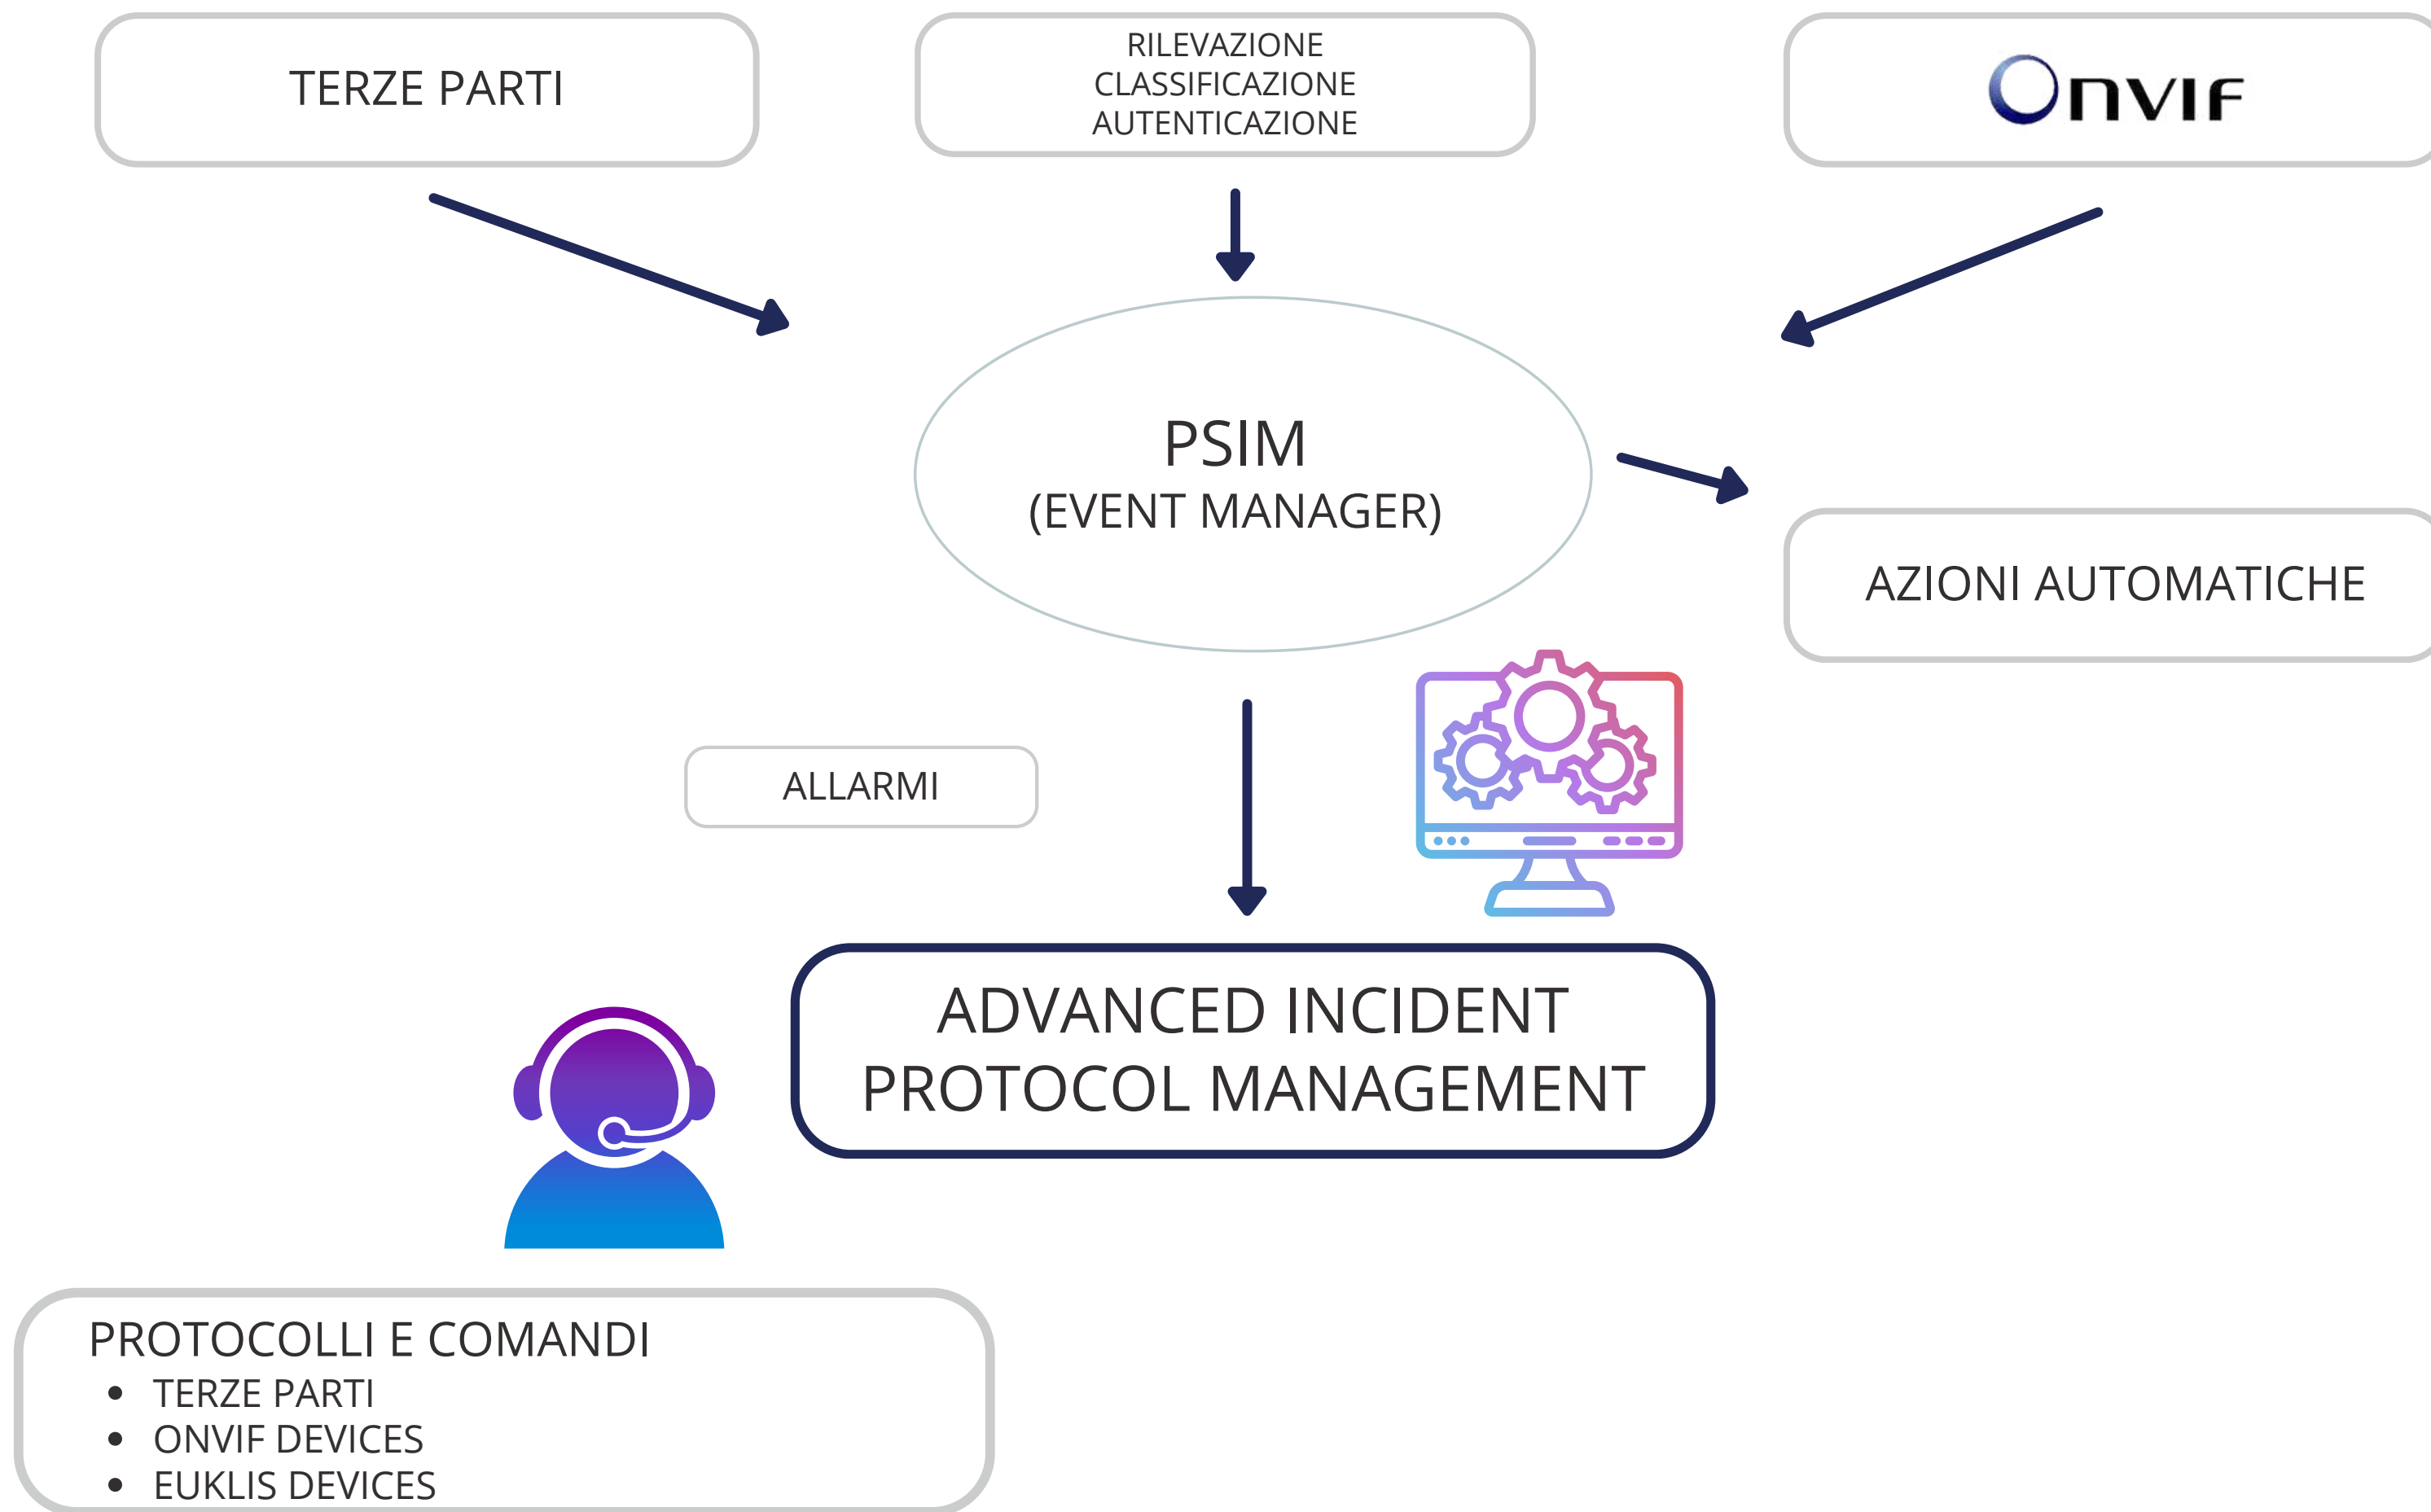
TERZE PARTI

RILEVAZIONE
CLASSIFICAZIONE
AUTENTICAZIONE

ONVIF

PSIM
(EVENT MANAGER)

AZIONI AUTOMATICHE

ALLARMI

ADVANCED INCIDENT
PROTOCOL MANAGEMENT

PROTOCOLLI E COMANDI
- TERZE PARTI
- ONVIF DEVICES
- EUKLIS DEVICES